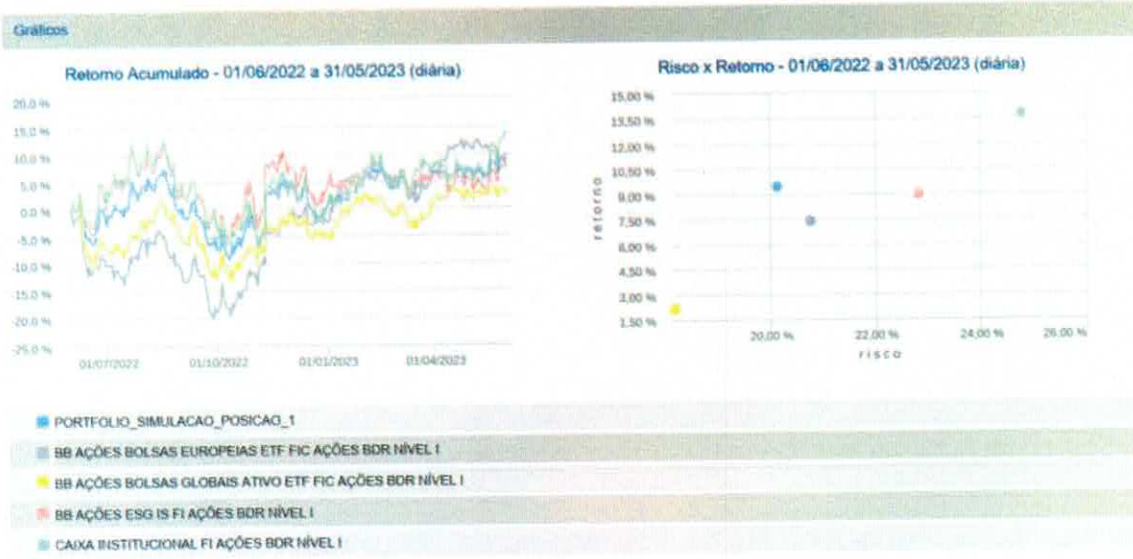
Gráficos

Retorno Acumulado - 01/06/2022 a 31/05/2023 (diária)

20,0 %
15,0 %
10,0 %
5,0 %
0,0 %
-5,0 %
-10,0 %
-15,0 %
-20,0 %
-25,0 %

01/07/2022
01/10/2022
01/01/2023
01/04/2023

Risco x Retorno - 01/06/2022 a 31/05/2023 (diária)

15,00 %
13,50 %
12,00 %
10,50 %
9,00 %
7,50 %
6,00 %
4,50 %
3,00 %
1,50 %

retorno

20,00 %
22,00 %
24,00 %
26,00 %

risco

PORTFOLIO_SIMULACAO_POSICAO_1
BB AÇÕES BOLSAS EUROPEIAS ETF FIC AÇÕES BDR NÍVEL I
BB AÇÕES BOLSAS GLOBAIS ATIVO ETF FIC AÇÕES BDR NÍVEL I
BB AÇÕES ESG IS FI AÇÕES BDR NÍVEL I
CAIXA INSTITUCIONAL FI AÇÕES BDR NÍVEL I